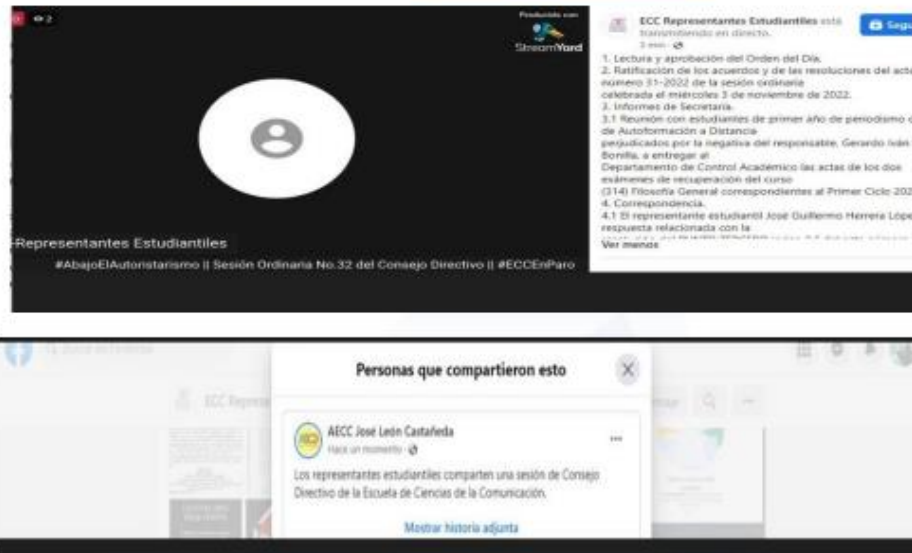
2

Producido con StreamYard

ECC Representantes Estudiantiles está transmitiendo en directo.

Seguir

3 min ·

1. Lectura y aprobación del Orden del Día.
2. Ratificación de los acuerdos y de las resoluciones del acta número 31-2022 de la sesión ordinaria celebrada el miércoles 3 de noviembre de 2022.
3. Informes de Secretaría.
3.1 Reunión con estudiantes de primer año de periodismo de Autoformación a Distancia perjudicados por la negativa del responsable, Gerardo Iván Bonilla, a entregar al Departamento de Control Académico las actas de los dos exámenes de recuperación del curso (314) Filosofía General correspondientes al Primer Ciclo 202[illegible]
4. Correspondencia.
4.1 El representante estudiantil José Guillermo Herrera Lope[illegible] respuesta relacionada con la
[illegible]
Ver menos

Representantes Estudiantiles

#AbajoElAutoritarismo || Sesión Ordinaria No.32 del Consejo Directivo || #ECCEnParo

Personas que compartieron esto

AECC José León Castañeda
Hace un momento ·

Los representantes estudiantiles comparten una sesión de Consejo Directivo de la Escuela de Ciencias de la Comunicación.

Mostrar historia adjunta